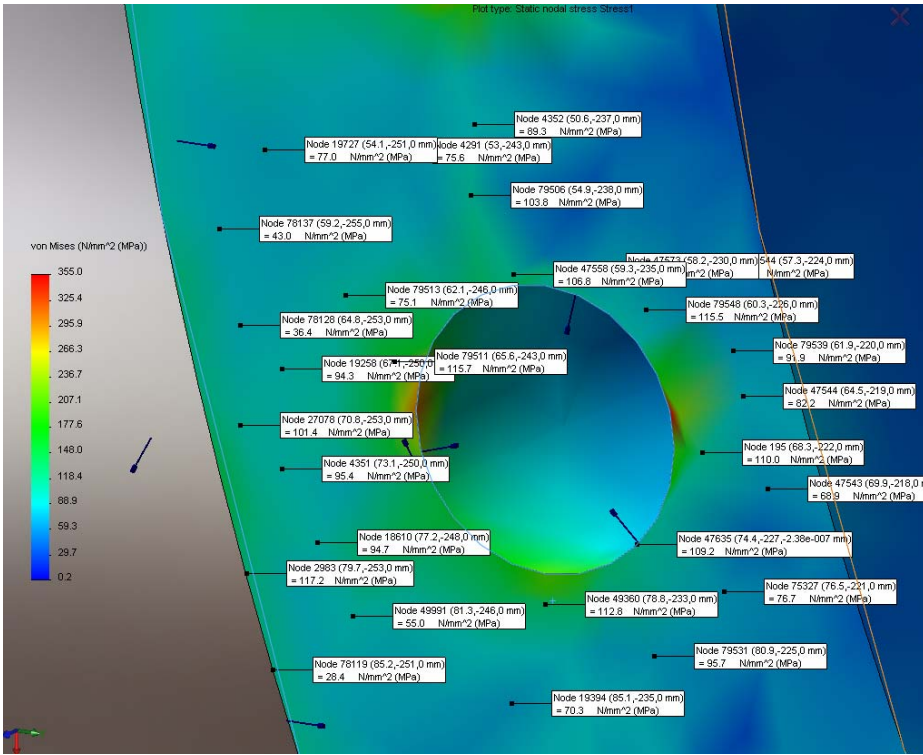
Plot type: Static nodal stress Stress1

von Mises (N/mm^2 (MPa))
355.0
325.4
295.9
266.3
236.7
207.1
177.6
148.0
118.4
88.9
59.3
29.7
0.2

Node 4352 (50.6,-237,0 mm)
= 89.3 N/mm^2 (MPa)

Node 19727 (54.1,-251,0 mm)
= 77.0 N/mm^2 (MPa)

Node 4291 (53,-243,0 mm)
= 75.6 N/mm^2 (MPa)

Node 79506 (54.9,-238,0 mm)
= 103.8 N/mm^2 (MPa)

Node 78137 (59.2,-255,0 mm)
= 43.0 N/mm^2 (MPa)

Node 47573 (58.2,-230,0 mm)
N/mm^2 (MPa)

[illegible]544 (57.3,-224,0 mm)
N/mm^2 (MPa)

Node 47558 (59.3,-235,0 mm)
= 106.8 N/mm^2 (MPa)

Node 79513 (62.1,-246,0 mm)
= 75.1 N/mm^2 (MPa)

Node 79548 (60.3,-226,0 mm)
= 115.5 N/mm^2 (MPa)

Node 78128 (64.8,-253,0 mm)
= 36.4 N/mm^2 (MPa)

Node 79539 (61.9,-220,0 mm)
= 91.9 N/mm^2 (MPa)

Node 19258 (67.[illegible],-250,0 mm)
= 94.3 N/mm^2 (MPa)

Node 79511 (65.6,-243,0 mm)
= 115.7 N/mm^2 (MPa)

Node 47544 (64.5,-219,0 mm)
= 82.2 N/mm^2 (MPa)

Node 27078 (70.8,-253,0 mm)
= 101.4 N/mm^2 (MPa)

Node 195 (68.3,-222,0 mm)
= 110.0 N/mm^2 (MPa)

Node 4351 (73.1,-250,0 mm)
= 95.4 N/mm^2 (MPa)

Node 47543 (69.9,-218,0 mm)
= 68.9 N/mm^2 (MPa)

Node 18610 (77.2,-248,0 mm)
= 94.7 N/mm^2 (MPa)

Node 47635 (74.4,-227,-2.38e-007 mm)
= 109.2 N/mm^2 (MPa)

Node 2983 (79.7,-253,0 mm)
= 117.2 N/mm^2 (MPa)

Node 75327 (76.5,-221,0 mm)
= 76.7 N/mm^2 (MPa)

Node 49360 (78.8,-233,0 mm)
= 112.8 N/mm^2 (MPa)

Node 49991 (81.3,-246,0 mm)
= 55.0 N/mm^2 (MPa)

Node 79531 (80.9,-225,0 mm)
= 95.7 N/mm^2 (MPa)

Node 78119 (85.2,-251,0 mm)
= 28.4 N/mm^2 (MPa)

Node 19394 (85.1,-235,0 mm)
= 70.3 N/mm^2 (MPa)